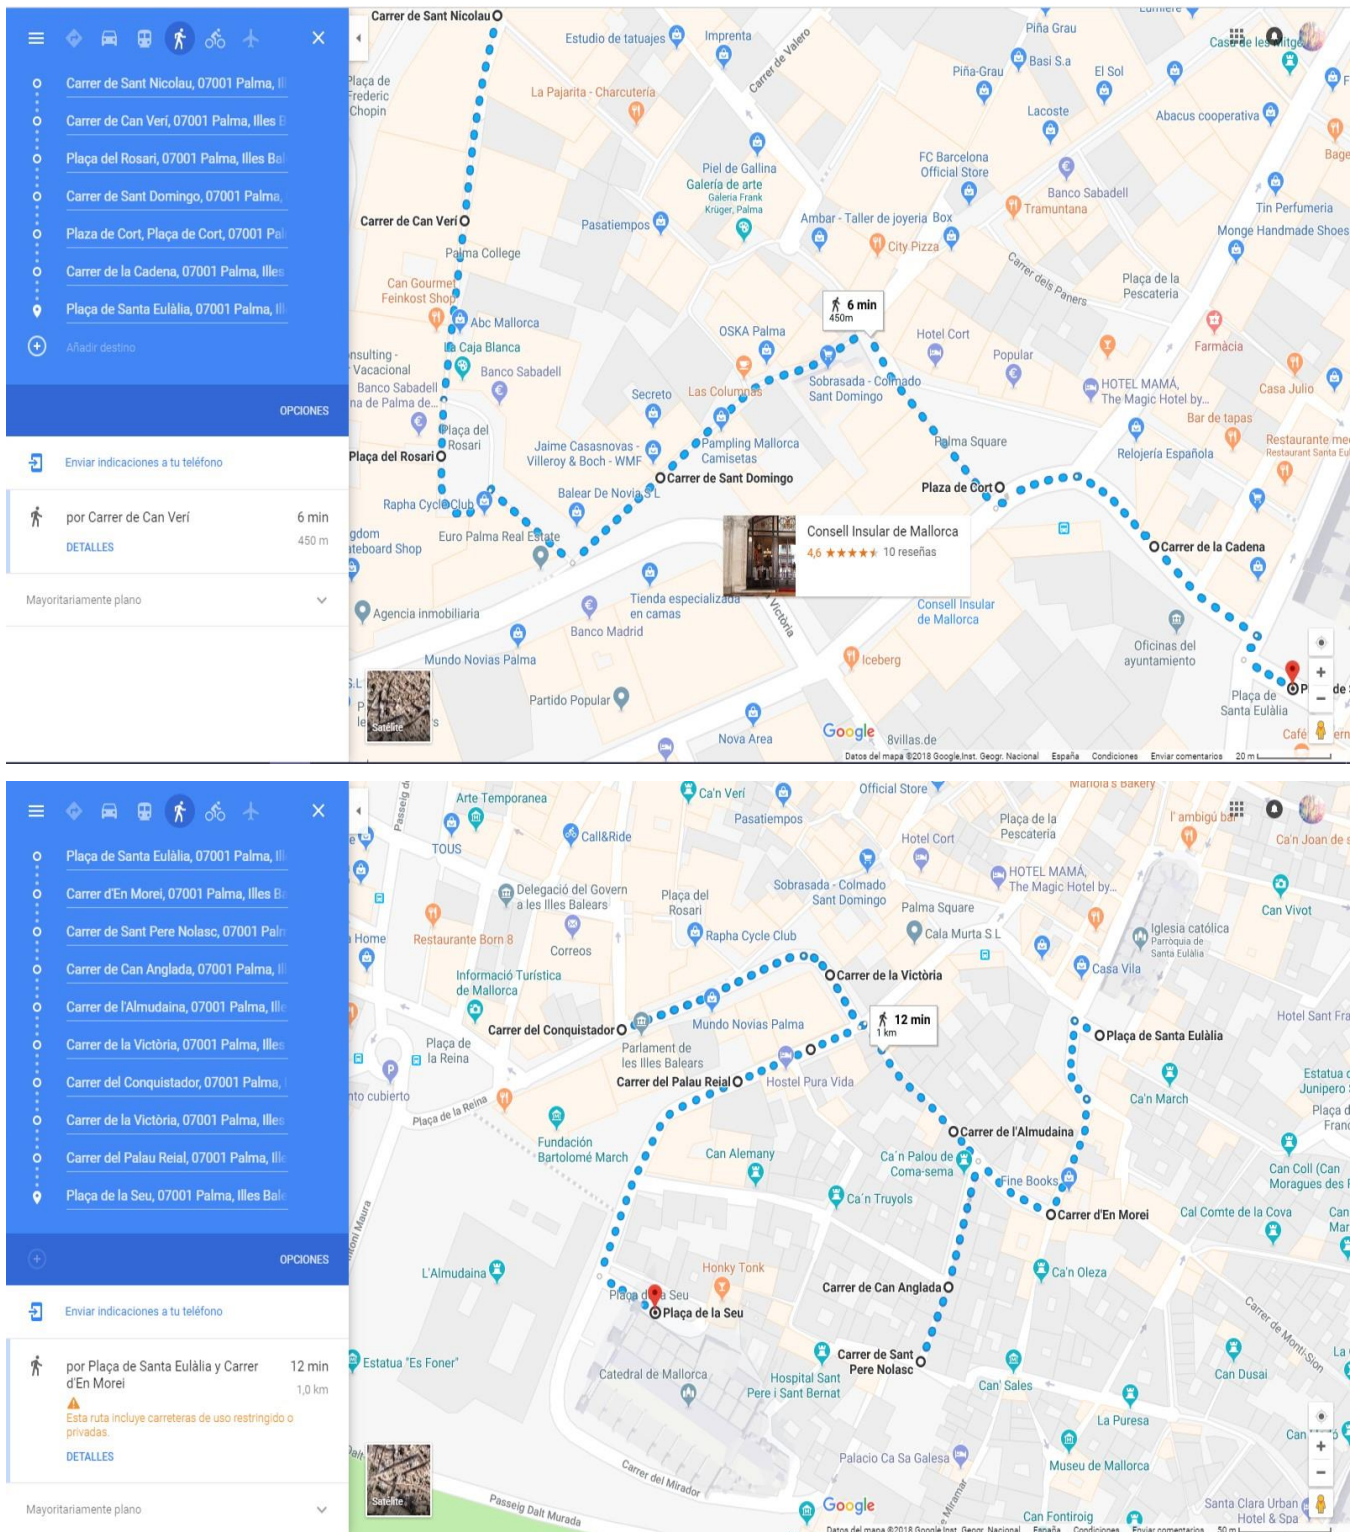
Carrer de Sant Nicolau, 07001 Palma, Il
Carrer de Can Verí, 07001 Palma, Illes B
Plaça del Rosari, 07001 Palma, Illes Bal
Carrer de Sant Domingo, 07001 Palma,
Plaza de Cort, Plaça de Cort, 07001 Pal
Carrer de la Cadena, 07001 Palma, Illes
Plaça de Santa Eulàlia, 07001 Palma, Il
Añadir destino
OPCIONES
Enviar indicaciones a tu teléfono
por Carrer de Can Verí 6 min
450 m
DETALLES
Mayoritariamente plano

Carrer de Sant Nicolau
Carrer de Can Verí
Plaça del Rosari
Carrer de Sant Domingo
Plaza de Cort
Carrer de la Cadena
Plaça de Santa Eulàlia
6 min
450m
Consell Insular de Mallorca
4,6 ★★★★★ 10 reseñas
Estudio de tatuajes
Imprenta
Piña Grau
Basi S.a
El Sol
Lacoste
Abacus cooperativa
La Pajarita - Charcutería
Piel de Gallina Galería de arte
Galería Frank Krüger, Palma
FC Barcelona Official Store
Banco Sabadell
Tramuntana
Tin Perfumeria
Monge Handmade Shoes
Pasatiempos
Ambar - Taller de joyeria
Box
City Pizza
Palma College
Can Gourmet Feinkost Shop
Abc Mallorca
Caja Blanca
Banco Sabadell
OSKA Palma
Hotel Cort
Popular
Farmàcia
Sobrasada - Colmado Sant Domingo
Las Columnas
Secreto
HOTEL MAMÁ, The Magic Hotel by...
Casa Julio
Bar de tapas
Palma Square
Pampling Mallorca Camisetas
Jaime Casasnovas - Villeroy & Boch - WMF
Balear De Novia S L
Relojería Española
Restaurante Santa Eu
Rapha Cycle Club
Euro Palma Real Estate
Tienda especializada en camas
Banco Madrid
Consell Insular de Mallorca
Oficinas del ayuntamiento
Agencia inmobiliaria
Mundo Novias Palma
Iceberg
Partido Popular
Nova Area
8villas.de
Café
Satélite
Google
Datos del mapa ©2018 Google,Inst. Geogr. Nacional España Condiciones Enviar comentarios 20 m

Plaça de Santa Eulàlia, 07001 Palma, Il
Carrer d'En Morei, 07001 Palma, Illes B
Carrer de Sant Pere Nolasc, 07001 Palm
Carrer de Can Anglada, 07001 Palma, Il
Carrer de l'Almudaina, 07001 Palma, Ille
Carrer de la Victòria, 07001 Palma, Illes
Carrer del Conquistador, 07001 Palma,
Carrer de la Victòria, 07001 Palma, Illes
Carrer del Palau Reial, 07001 Palma, Ill
Plaça de la Seu, 07001 Palma, Illes Bal
OPCIONES
Enviar indicaciones a tu teléfono
por Plaça de Santa Eulàlia y Carrer d'En Morei 12 min
1,0 km
Esta ruta incluye carreteras de uso restringido o privadas.
DETALLES
Mayoritariamente plano

Carrer de la Victòria
Plaça de Santa Eulàlia
Carrer del Conquistador
Carrer del Palau Reial
Carrer de l'Almudaina
Carrer d'En Morei
Carrer de Can Anglada
Carrer de Sant Pere Nolasc
Plaça de la Seu
12 min
1 km
Arte Temporanea
Ca'n Verí
Official Store
Pasatiempos
Hotel Cort
Plaça de la Pescatería
Call&Ride
TOUS
Delegació del Govern a les Illes Balears
Plaça del Rosari
Sobrasada - Colmado Sant Domingo
HOTEL MAMÁ, The Magic Hotel by...
Palma Square
Can Vivot
Restaurante Born 8
Correos
Rapha Cycle Club
Cala Murta S L
Iglesia católica
Parroquia de Santa Eulàlia
Casa Vila
Informació Turística de Mallorca
Mundo Novias Palma
Hotel Sant Fra
Plaça de la Reina
Parlament de les Illes Balears
Hostel Pura Vida
Ca'n March
Fundación Bartolomé March
Can Alemany
Ca'n Palou de Coma-sema
Ca'n Truyols
Fine Books
Cal Comte de la Cova
Can Coll (Can Moragues des
L'Almudaina
Honky Tonk
Ca'n Oleza
Catedral de Mallorca
Hospital Sant Pere i Sant Bernat
Can' Sales
Can Dusai
La Puresa
Estatua "Es Foner"
Palacio Ca Sa Galesa
Museu de Mallorca
Carrer del Mirador
Passeig Dalt Murada
Can Fontirioig
Santa Clara Urban Hotel & Spa
Satélite
Google
Datos del mapa ©2018 Google,Inst. Geogr. Nacional España Condiciones Enviar comentarios 50 m